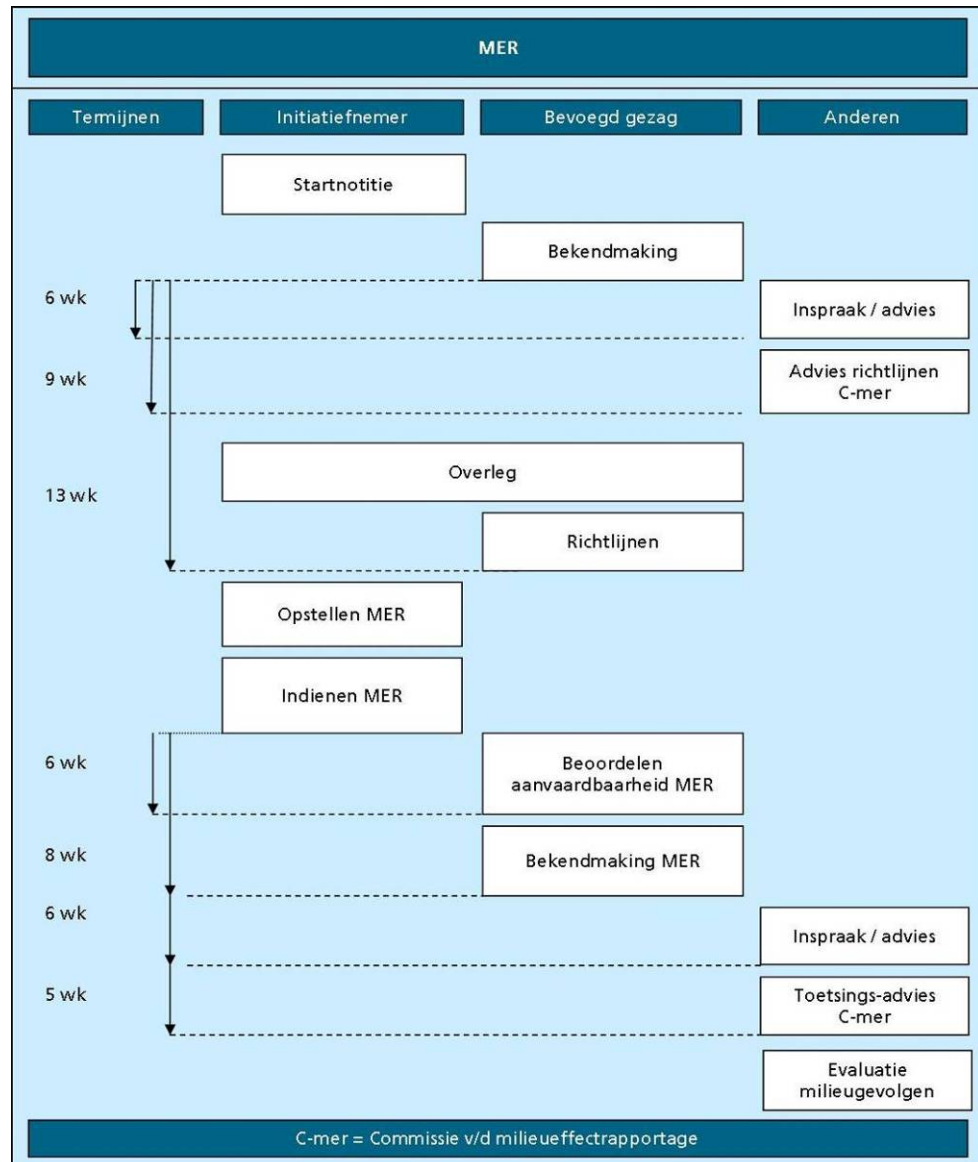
MER

Termijnen
Initiatiefnemer
Bevoegd gezag
Anderen

Startnotitie

Bekendmaking

6 wk

Inspraak / advies

9 wk

Advies richtlijnen C-mer

13 wk

Overleg

Richtlijnen

Opstellen MER

Indienen MER

6 wk

Beoordelen aanvaardbaarheid MER

8 wk

Bekendmaking MER

6 wk

Inspraak / advies

5 wk

Toetsings-advies C-mer

Evaluatie milieugevolgen

C-mer = Commissie v/d milieueffectrapportage